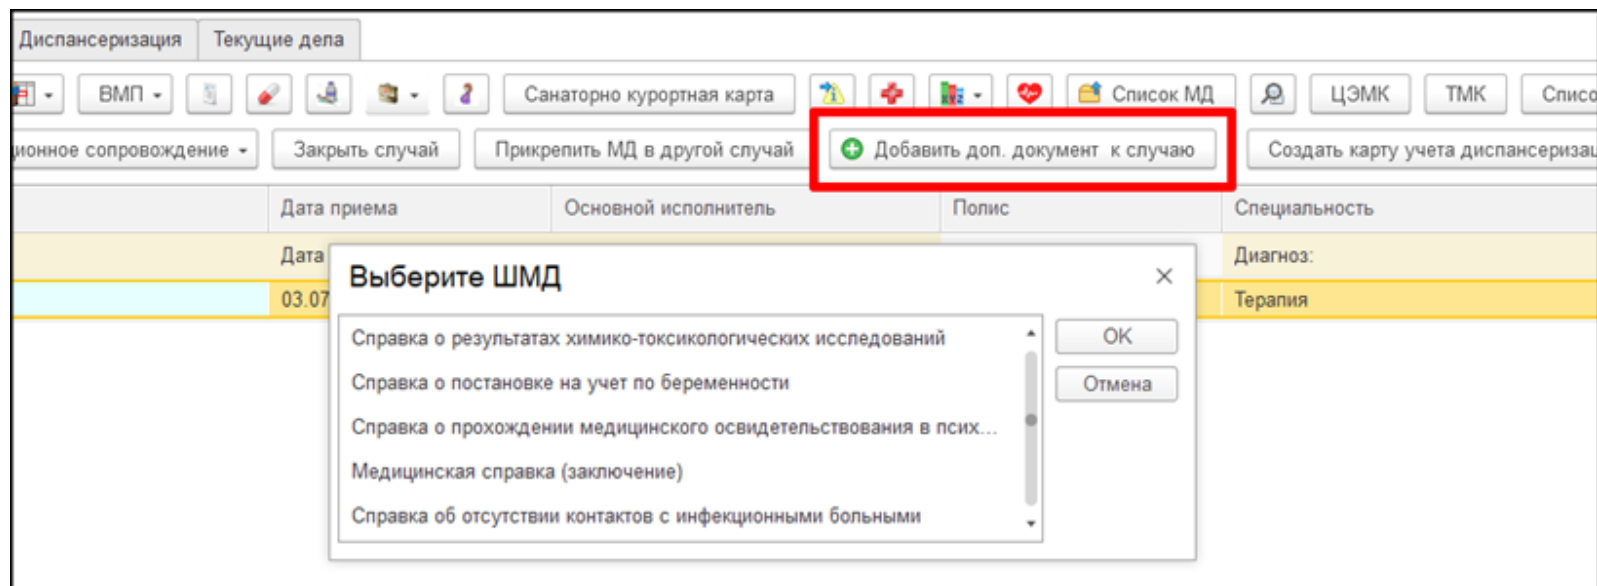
Диспансеризация | Текущие дела

ВМП | Санаторно курортная карта | Список МД | ЦЭМК | ТМК | Списо

ионное сопровождение | Закрыть случай | Прикрепить МД в другой случай | Добавить доп. документ к случаю | Создать карту учета диспансеризац

Дата приема | Основной исполнитель | Полис | Специальность

Дата | Диагноз:

03.07 | Терапия

Выберите ШМД

Справка о результатах химико-токсикологических исследований
Справка о постановке на учет по беременности
Справка о прохождении медицинского освидетельствования в псих...
Медицинская справка (заключение)
Справка об отсутствии контактов с инфекционными больными

OK
Отмена